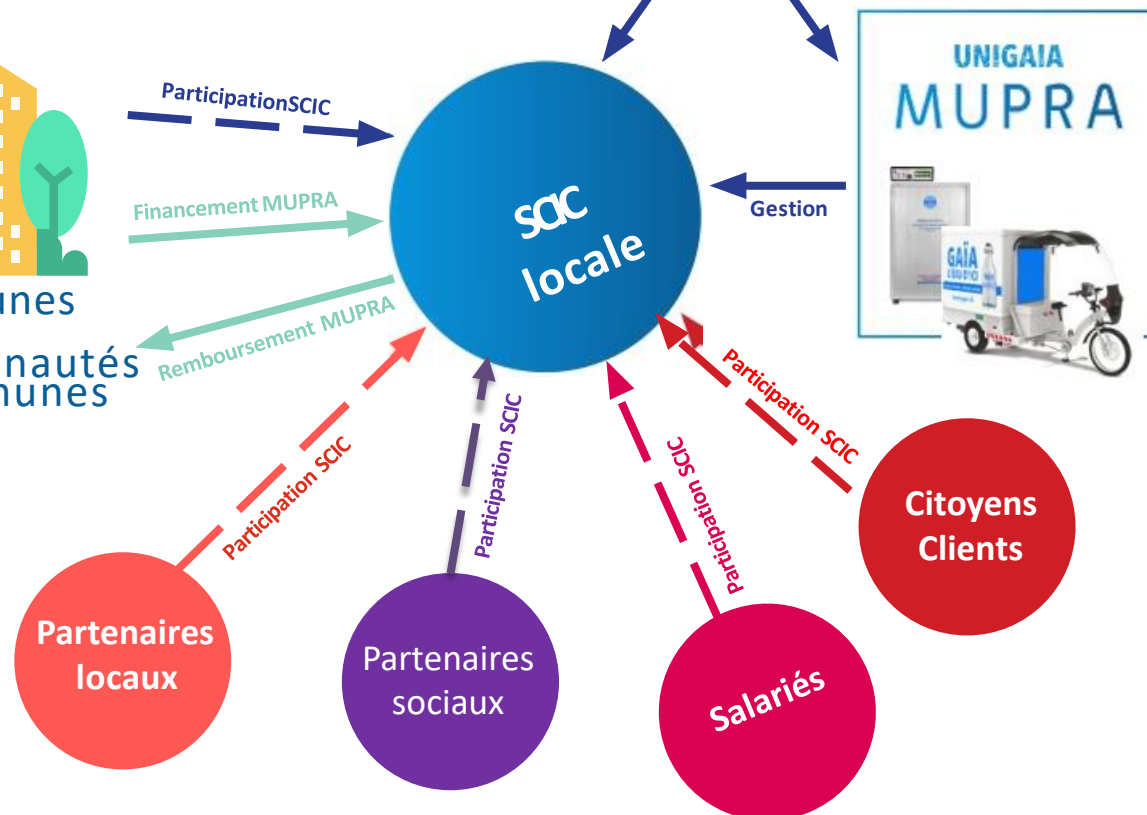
ParticipationSCIC

Financement MUPRA

Remboursement MUPRA

unes

nautés
nunes

SCIC
locale

Gestion

UNIGAIA
MUPRA

GAÏA

Participation SCIC

Participation SCIC

Participation SCIC

Participation SCIC

Partenaires locaux

Partenaires sociaux

Salariés

Citoyens Clients